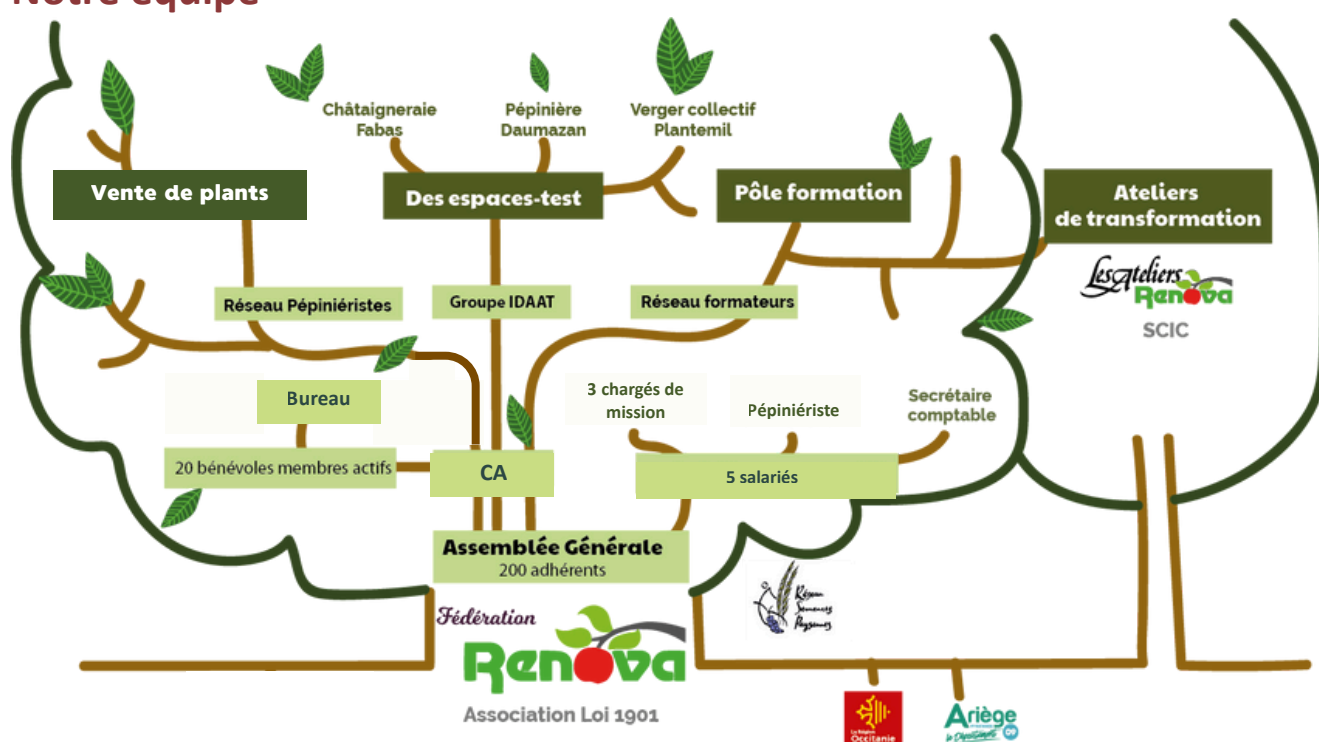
Notre équipe

Châtaigneraie Fabas

Pépinière Daumazan

Verger collectif Plantemil

Vente de plants

Des espaces-test

Pôle formation

Ateliers de transformation

Les Ateliers Renova

SCIC

Réseau Pépiniéristes

Groupe IDAAT

Réseau formateurs

Bureau

3 chargés de mission

Pépiniériste

Secrétaire comptable

20 bénévoles membres actifs

CA

5 salariés

Assemblée Générale
200 adhérents

Réseau Semences Paysannes

Fédération Renova

Association Loi 1901

La Région Occitanie

Ariège le Département 09